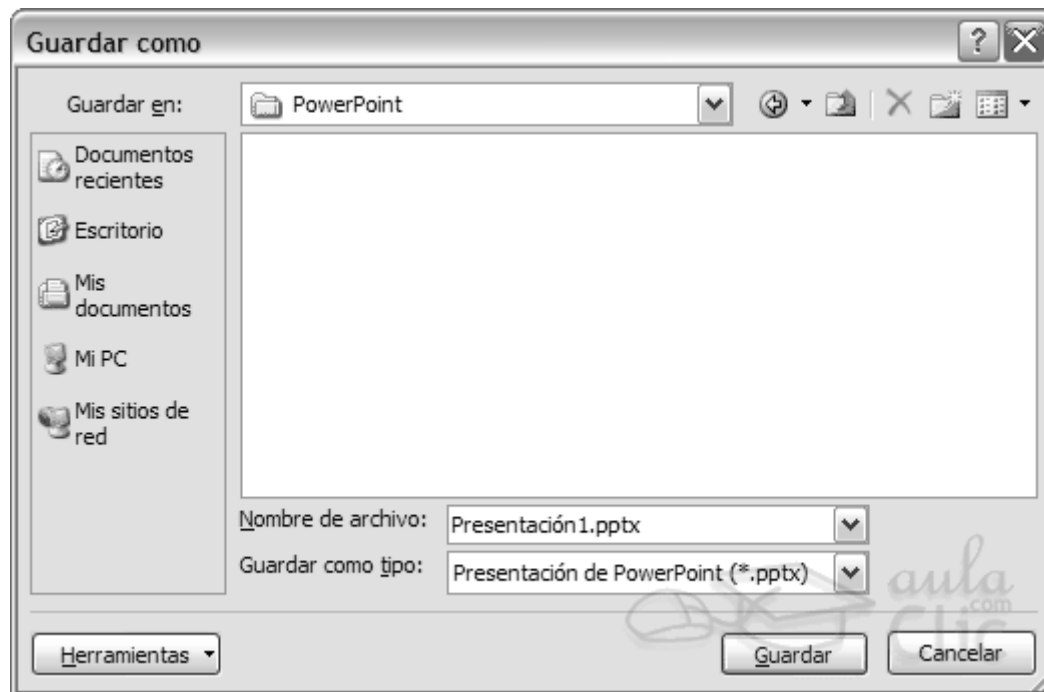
Guardar como

Guardar en: PowerPoint

Documentos recientes

Escritorio

Mis documentos

Mi PC

Mis sitios de red

Nombre de archivo: Presentación1.pptx

Guardar como tipo: Presentación de PowerPoint (*.pptx)

aula .com Clic

Herramientas

Guardar

Cancelar